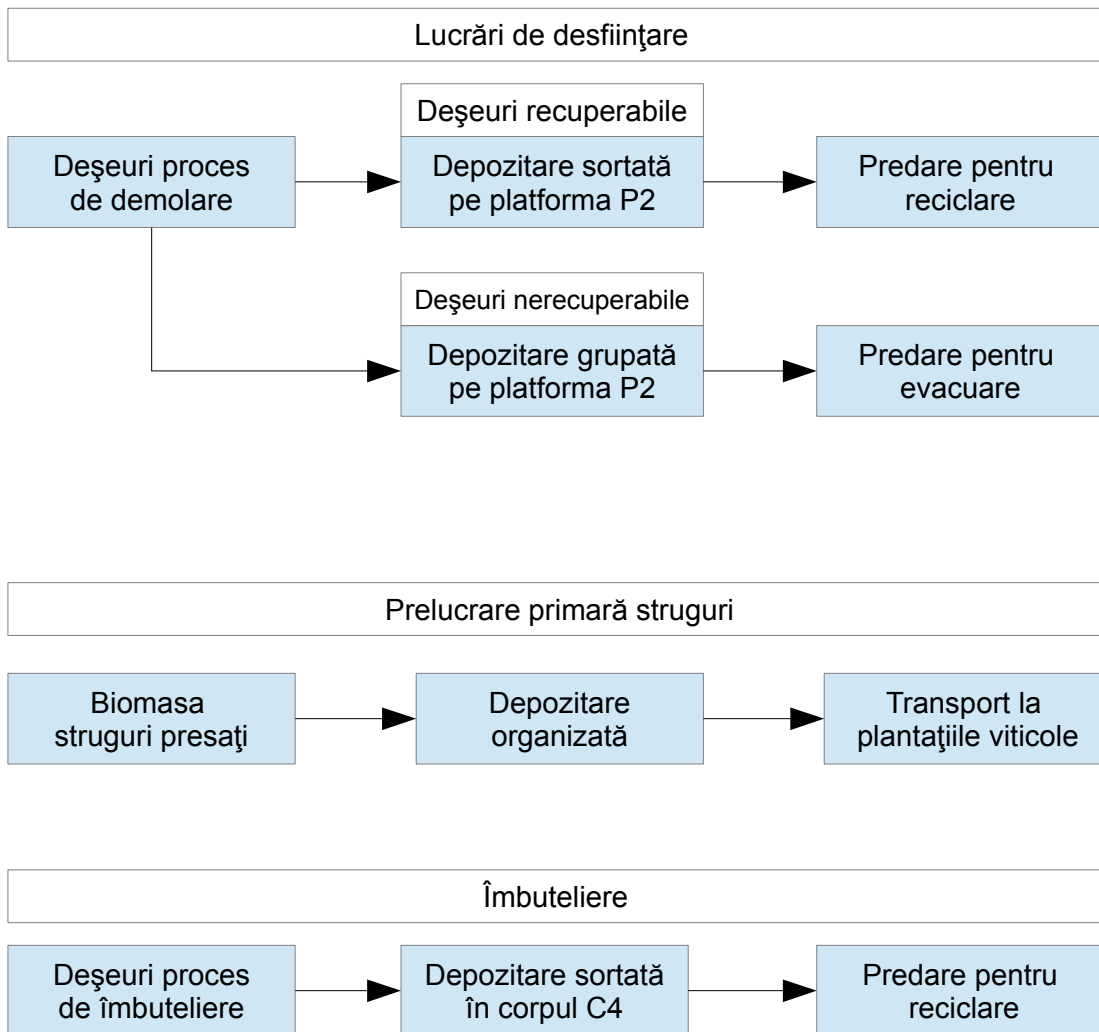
Lucrări de desfiinţare

Deşeuri recuperabile

Deşeuri proces de demolare

Depozitare sortată pe platforma P2

Predare pentru reciclare

Deşeuri nerecuperabile

Depozitare grupată pe platforma P2

Predare pentru evacuare

Prelucrare primară struguri

Biomasa struguri presaţi

Depozitare organizată

Transport la plantaţiile viticole

Îmbuteliere

Deşeuri proces de îmbuteliere

Depozitare sortată în corpul C4

Predare pentru reciclare